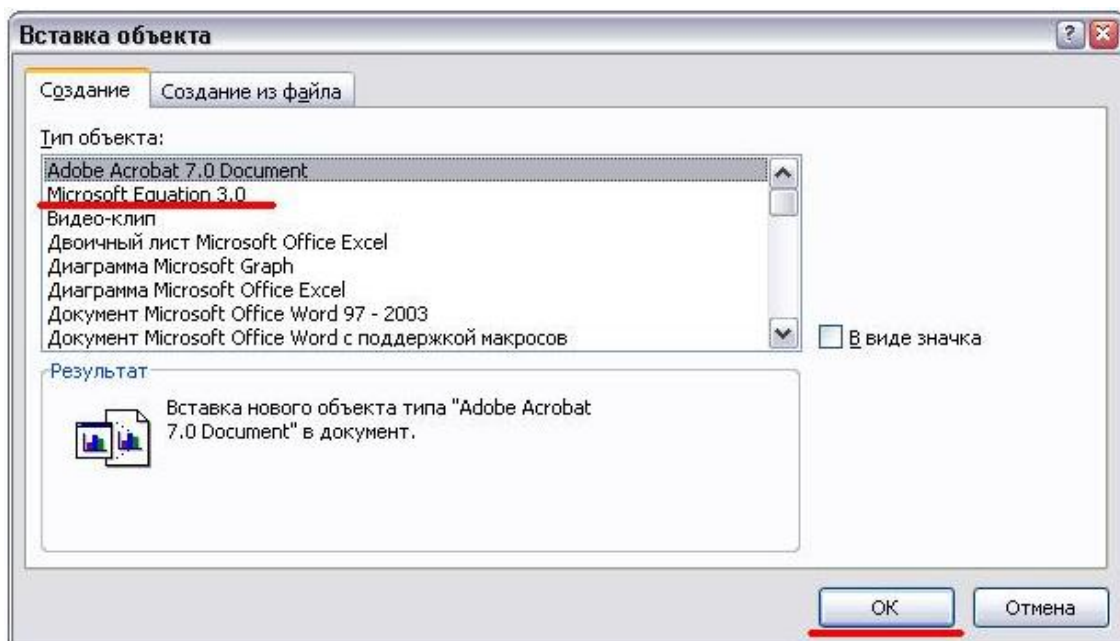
Вставка объекта

?

Создание

Создание из файла

Тип объекта:

Adobe Acrobat 7.0 Document
Microsoft Equation 3.0
Видео-клип
Двоичный лист Microsoft Office Excel
Диаграмма Microsoft Graph
Диаграмма Microsoft Office Excel
Документ Microsoft Office Word 97 - 2003
Документ Microsoft Office Word с поддержкой макросов

В виде значка

Результат

Вставка нового объекта типа "Adobe Acrobat 7.0 Document" в документ.

ОК

Отмена